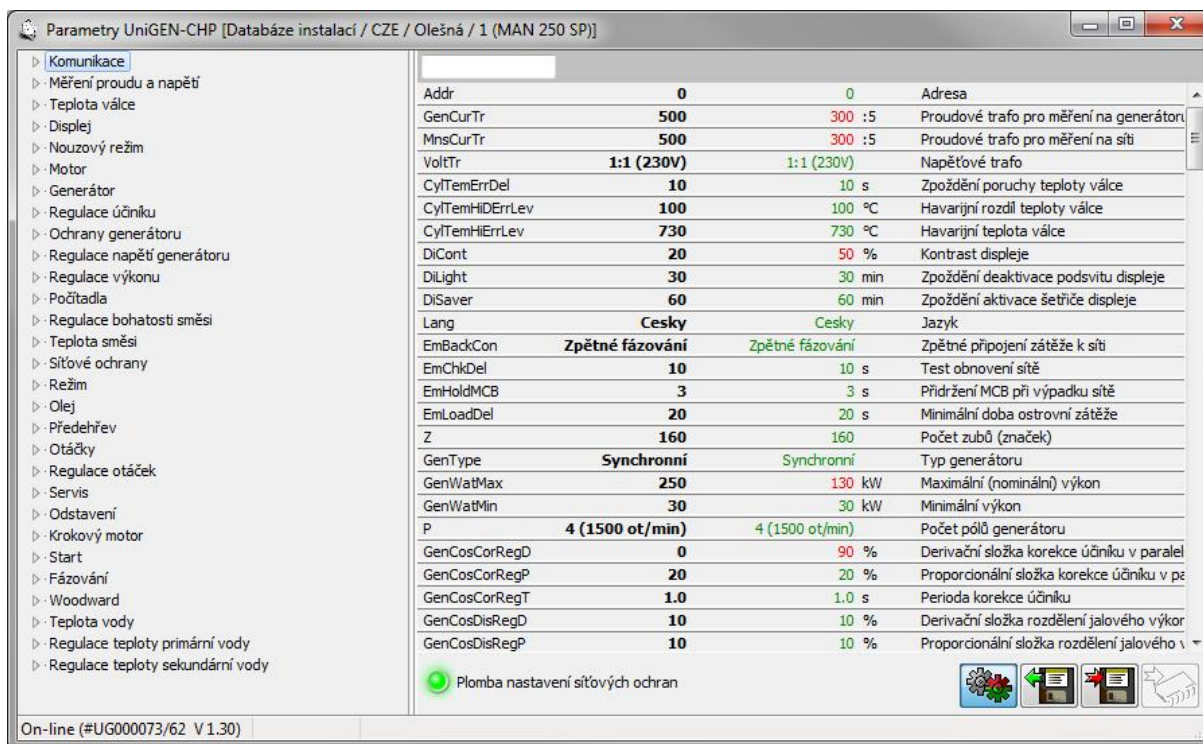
Parametry UniGEN-CHP [Databáze instalací / CZE / Olešná / 1 (MAN 250 SP)]

Komunikace
Měření proudu a napětí
Teplota válce
Displej
Nouzový režim
Motor
Generátor
Regulace účiníku
Ochrany generátoru
Regulace napětí generátoru
Regulace výkonu
Počítadla
Regulace bohatosti směsi
Teplota směsi
Síťové ochrany
Režim
Olej
Předehřev
Otáčky
Regulace otáček
Servis
Odstavení
Krokový motor
Start
Fázování
Woodward
Teplota vody
Regulace teploty primární vody
Regulace teploty sekundární vody

| | | | |
|---|---|---|---|
| Addr | 0 | 0 | Adresa |
| GenCurTr | 500 | 300 :5 | Proudové trafo pro měření na generátoru |
| MnsCurTr | 500 | 300 :5 | Proudové trafo pro měření na síti |
| VoltTr | 1:1 (230V) | 1:1 (230V) | Napěťové trafo |
| CylTemErrDel | 10 | 10 s | Zpoždění poruchy teploty válce |
| CylTemHiDErrLev | 100 | 100 °C | Havarijní rozdíl teploty válce |
| CylTemHiErrLev | 730 | 730 °C | Havarijní teplota válce |
| DiCont | 20 | 50 % | Kontrast displeje |
| DiLight | 30 | 30 min | Zpoždění deaktivace podsvitu displeje |
| DiSaver | 60 | 60 min | Zpoždění aktivace šetřiče displeje |
| Lang | Cesky | Cesky | Jazyk |
| EmBackCon | Zpětné fázování | Zpětné fázování | Zpětné připojení zátěže k síti |
| EmChkDel | 10 | 10 s | Test obnovení sítě |
| EmHoldMCB | 3 | 3 s | Přidržení MCB při výpadku sítě |
| EmLoadDel | 20 | 20 s | Minimální doba ostrovní zátěže |
| Z | 160 | 160 | Počet zubů (značek) |
| GenType | Synchronní | Synchronní | Typ generátoru |
| GenWatMax | 250 | 130 kW | Maximální (nominální) výkon |
| GenWatMin | 30 | 30 kW | Minimální výkon |
| P | 4 (1500 ot/min) | 4 (1500 ot/min) | Počet pólů generátoru |
| GenCosCorRegD | 0 | 90 % | Derivační složka korekce účiníku v paralel |
| GenCosCorRegP | 20 | 20 % | Proporcionální složka korekce účiníku v pa |
| GenCosCorRegT | 1.0 | 1.0 s | Perioda korekce účiníku |
| GenCosDisRegD | 10 | 10 % | Derivační složka rozdělení jalového výkor |
| GenCosDisRegP | 10 | 10 % | Proporcionální složka rozdělení jalového v |

Plomba nastavení síťových ochran

On-line (#UG000073/62 V 1.30)